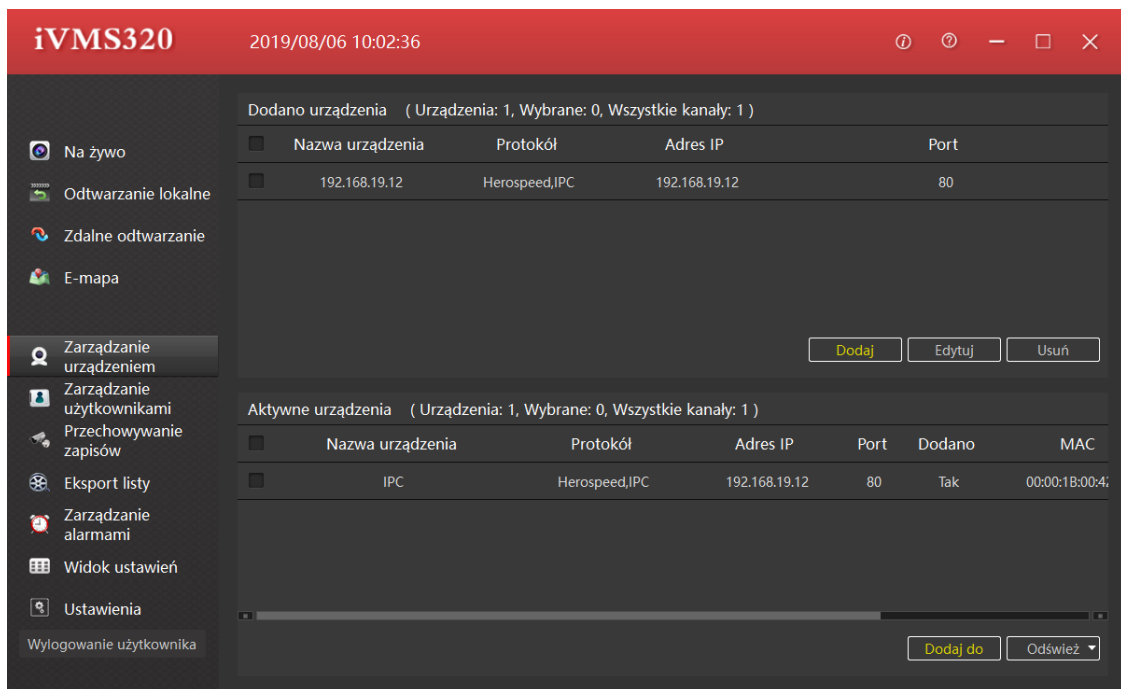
iVMS320 2019/08/06 10:02:36

Na żywo
Odtwarzanie lokalne
Zdalne odtwarzanie
E-mapa
Zarządzanie urządzeniem
Zarządzanie użytkownikami
Przechowywanie zapisów
Eksport listy
Zarządzanie alarmami
Widok ustawień
Ustawienia
Wylogowanie użytkownika

Dodano urządzenia ( Urządzenia: 1, Wybrane: 0, Wszystkie kanały: 1 )

| Nazwa urządzenia | Protokół | Adres IP | Port |
|---|---|---|---|
| 192.168.19.12 | Herospeed,IPC | 192.168.19.12 | 80 |

Dodaj Edytuj Usuń

Aktywne urządzenia ( Urządzenia: 1, Wybrane: 0, Wszystkie kanały: 1 )

| Nazwa urządzenia | Protokół | Adres IP | Port | Dodano | MAC |
|---|---|---|---|---|---|
| IPC | Herospeed,IPC | 192.168.19.12 | 80 | Tak | 00:00:1B:00:4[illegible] |

Dodaj do Odśwież